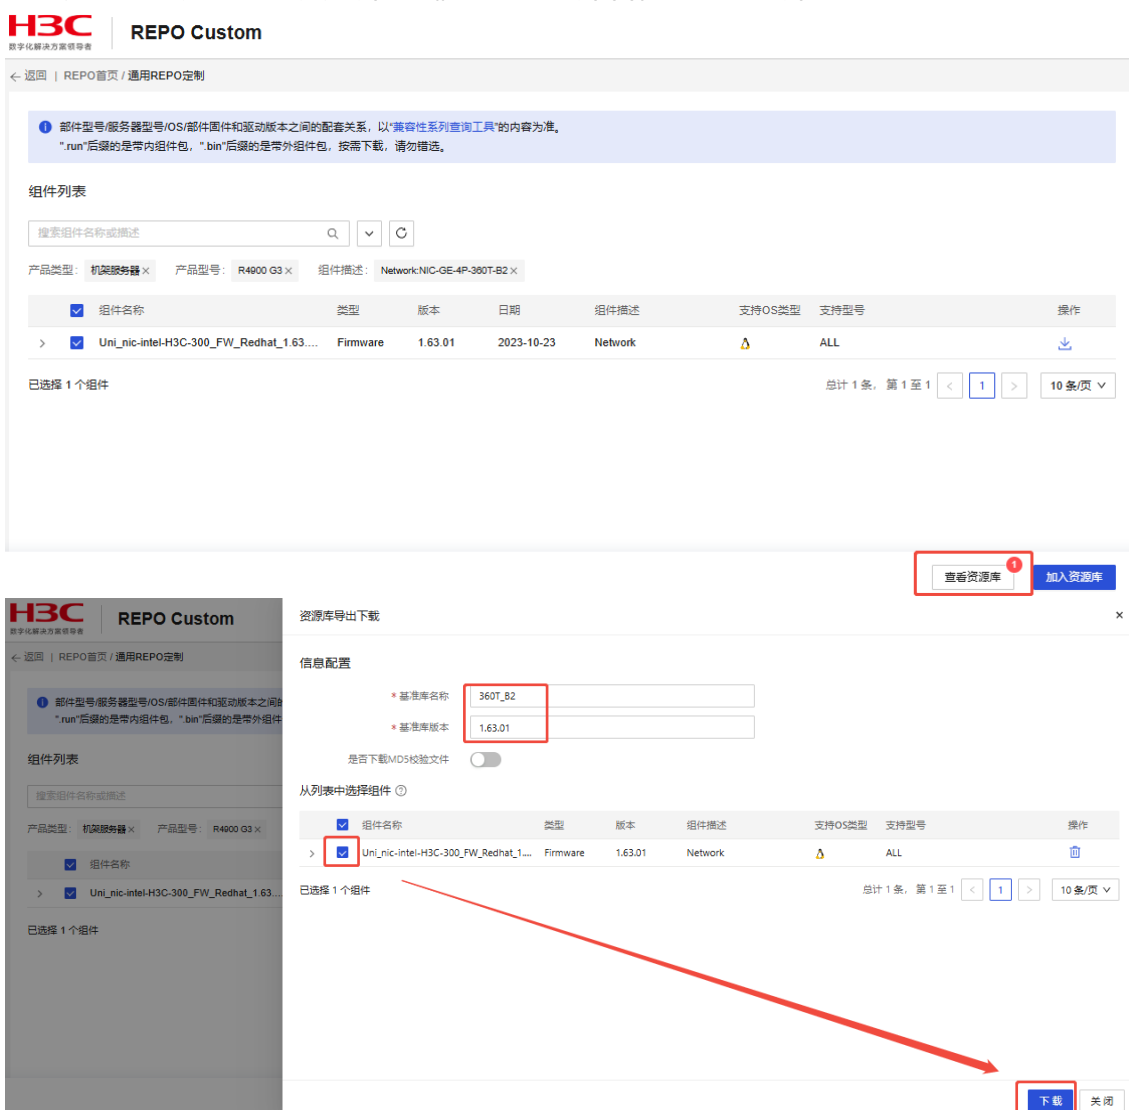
H3C 数字化解决方案领导者 | REPO Custom

← 返回 | REPO首页 / 通用REPO定制

部件型号/服务器型号/OS/部件固件和驱动版本之间的配套关系，以"兼容性系列查询工具"的内容为准。
".run"后缀的是带内组件包，".bin"后缀的是带外组件包，按需下载，请勿错选。

组件列表

搜索组件名称或描述

产品类型： 机架服务器 × 产品型号： R4900 G3 × 组件描述： Network:NIC-GE-4P-360T-B2 ×

| | 组件名称 | 类型 | 版本 | 日期 | 组件描述 | 支持OS类型 | 支持型号 | 操作 |
|---|---|---|---|---|---|---|---|---|
| > | Uni_nic-intel-H3C-300_FW_Redhat_1.63.... | Firmware | 1.63.01 | 2023-10-23 | Network | | ALL | |

已选择 1 个组件

总计 1 条，第 1 至 1 < 1 > 10 条/页

查看资源库 1 加入资源库

H3C 数字化解决方案领导者 REPO Custom

← 返回 | REPO首页 / 通用REPO定制

部件型号/服务器型号/OS/部件固件和驱动版本之间的
".run"后缀的是带内组件包，".bin"后缀的是带外组件

组件列表

搜索组件名称或描述

产品类型： 机架服务器 × 产品型号： R4900 G3 ×

组件名称

Uni_nic-intel-H3C-300_FW_Redhat_1.63...

已选择 1 个组件

资源库导出下载 ×

信息配置

* 基准库名称 360T_B2

* 基准库版本 1.63.01

是否下载MD5校验文件

从列表中选择组件

| | 组件名称 | 类型 | 版本 | 组件描述 | 支持OS类型 | 支持型号 | 操作 |
|---|---|---|---|---|---|---|---|
| > | Uni_nic-intel-H3C-300_FW_Redhat_1... | Firmware | 1.63.01 | Network | | ALL | |

已选择 1 个组件

总计 1 条，第 1 至 1 < 1 > 10 条/页

下载 关闭